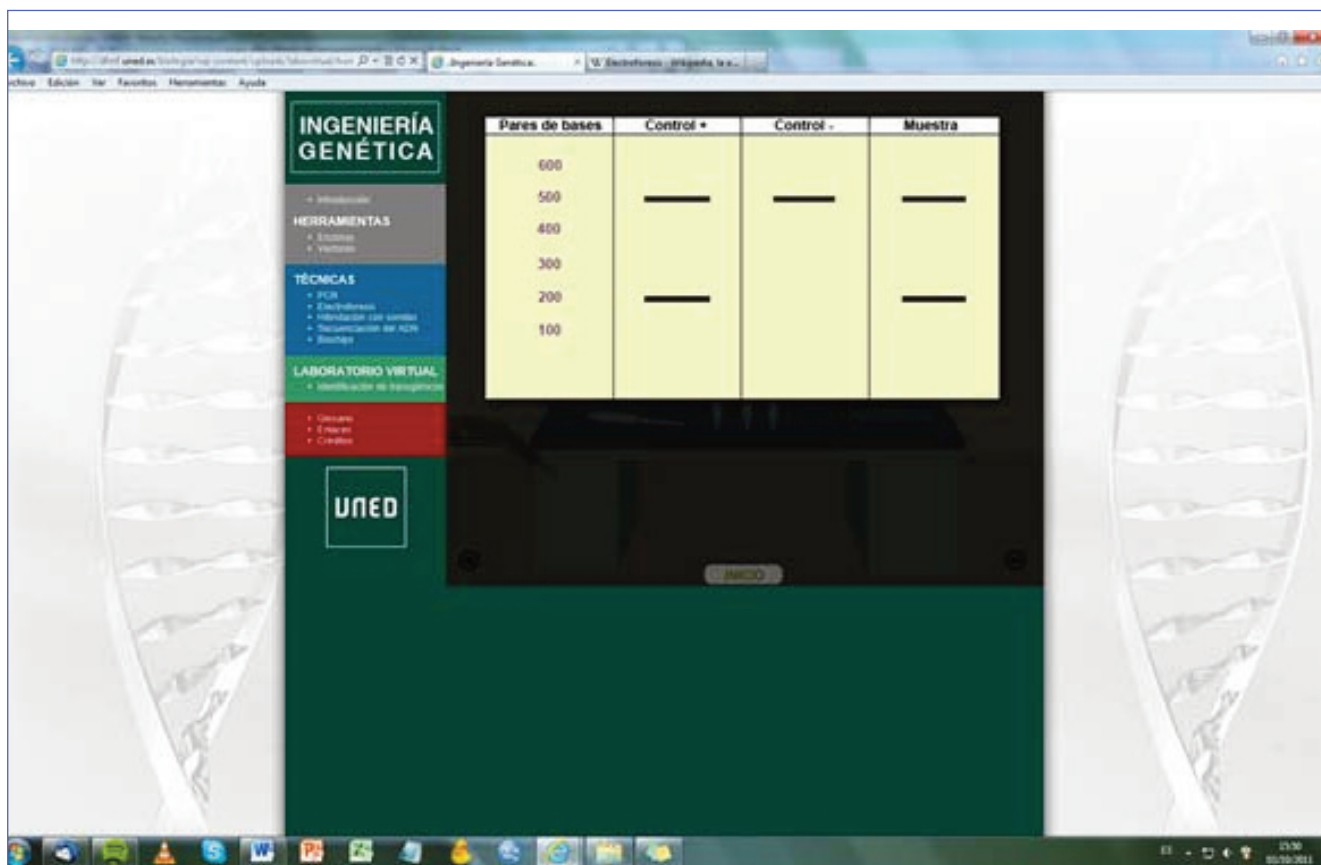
http://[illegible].uned.es/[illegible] Ingeniería Genética. W Electroforesis - Wikipedia, la e...

chivo Edición Ver Favoritos Herramientas Ayuda

INGENIERÍA GENÉTICA

• Introducción

HERRAMIENTAS
• Enzimas
• Vectores

TÉCNICAS
• PCR
• Electroforesis
• Hibridación con sondas
• Secuenciación del ADN
• Biochips

LABORATORIO VIRTUAL
• Identificación de transgénicos

• Glosario
• Enlaces
• Créditos

UNED

| Pares de bases | Control + | Control - | Muestra |
|---|---|---|---|
| 600 | | | |
| 500 | — | — | — |
| 400 | | | |
| 300 | | | |
| 200 | — | | — |
| 100 | | | |

INICIO

15:30
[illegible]